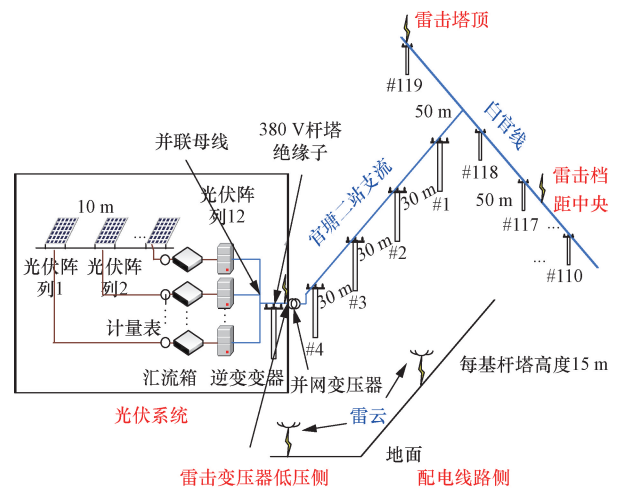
雷击塔顶

#119

50 m

白宫线

并联母线

380 V杆塔绝缘子

#118

雷击档距中央

光伏阵列12

10 m

官塘二站支流

30 m

#1

50 m

#117

30 m

#2

...

#110

光伏阵列1

光伏阵列2

30 m

#3

计量表

#4

每基杆塔高度15 m

汇流箱

逆变变器

并网变压器

光伏系统

雷云

地面

雷击变压器低压侧

配电线路侧